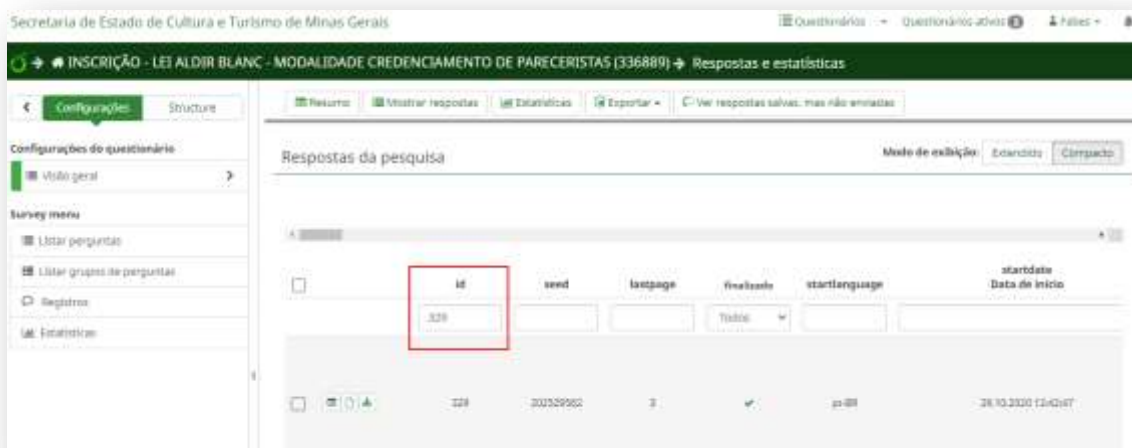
Secretaria de Estado de Cultura e Turismo de Minas Gerais

Questionários ▾ Questionários ativos Fábio ▾

INSCRIÇÃO - LEI ALDIR BLANC - MODALIDADE CREDENCIAMENTO DE PARECERISTAS (336889) → Respostas e estatísticas

Configurações Structure

Configurações do questionário

Visão geral

Survey menu

Listar perguntas

Listar grupos de perguntas

Registros

Estatísticas

Resumo Mostrar respostas Estatísticas Exportar ▾ Ver respostas salvas, mas não enviadas

Respostas da pesquisa

Modo de exibição: Estendido Compacto

| | id | seed | lastpage | Finalizado | startlanguage | startdate Data de início |
|---|---|---|---|---|---|---|
| | 329 | | | Todos | | |
| | 329 | 202529562 | 3 | ✔ | pt-BR | 26.10.2020 13:42:47 |